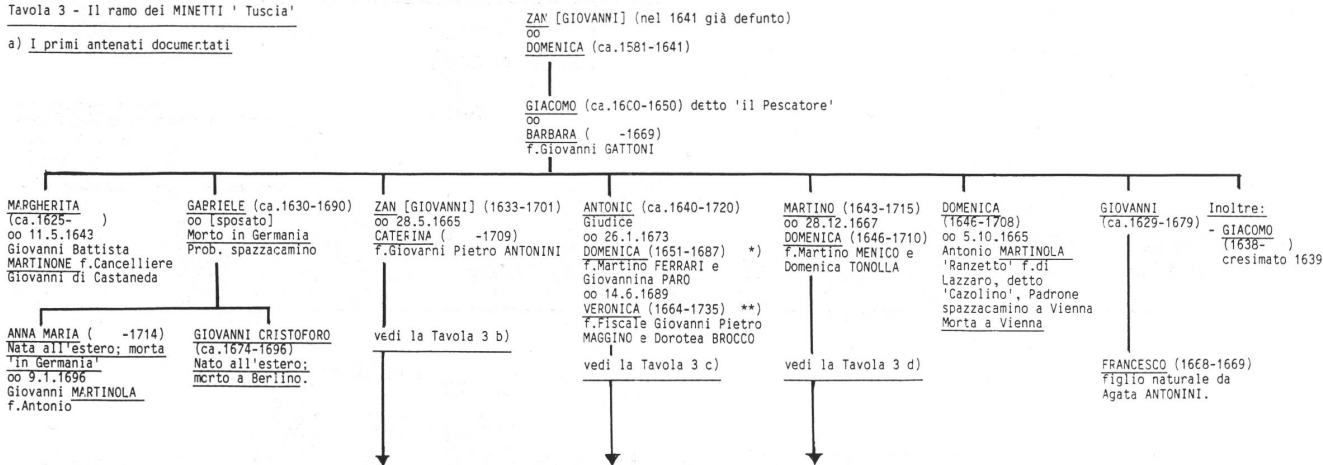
Tavola 3 - Il ramo dei MINETTI ' Tuscia'

a) I primi antenati documentati

ZAN [GIOVANNI] (nel 1641 già defunto)
oo
DOMENICA (ca.1581-1641)

GIACOMO (ca.1600-1650) detto 'il Pescatore'
oo
BARBARA ( -1669)
f.Giovanni GATTONI

MARGHERITA
(ca.1625- )
oo 11.5.1643
Giovanni Battista MARTINONE f.Cancelliere Giovanni di Castaneda

GABRIELE (ca.1630-1690)
oo [sposato]
Morto in Germania
Prob. spazzacamino

ANNA MARIA ( -1714)
Nata all'estero; morta 'in Germania'
oo 9.1.1696
Giovanni MARTINOLA
f.Antonio

GIOVANNI CRISTOFORO
(ca.1674-1696)
Nato all'estero; morto a Berlino.

ZAN [GIOVANNI] (1633-1701)
oo 28.5.1665
CATERINA ( -1709)
f.Giovanni Pietro ANTONINI

vedi la Tavola 3 b)

ANTONIO (ca.1640-1720)
Giudice
oo 26.1.1673
DOMENICA (1651-1687) *)
f.Martino FERRARI e Giovannina PARO
oo 14.6.1689
VERONICA (1664-1735) **)
f.Fiscale Giovanni Pietro MAGGINO e Dorotea BROCCO

vedi la Tavola 3 c)

MARTINO (1643-1715)
oo 28.12.1667
DOMENICA (1646-1710)
f.Martino MENICO e Domenica TONOLLA

vedi la Tavola 3 d)

DOMENICA
(1646-1708)
oo 5.10.1665
Antonio MARTINOLA 'Ranzetto' f.di Lazzaro, detto 'Cazolino', Padrone spazzacamino a Vienna
Morta a Vienna

GIOVANNI
(ca.1629-1679)

FRANCESCO (1668-1669)
figlio naturale da Agata ANTONINI.

Inoltre:
- GIACOMO
(1638- )
cresimato 1639